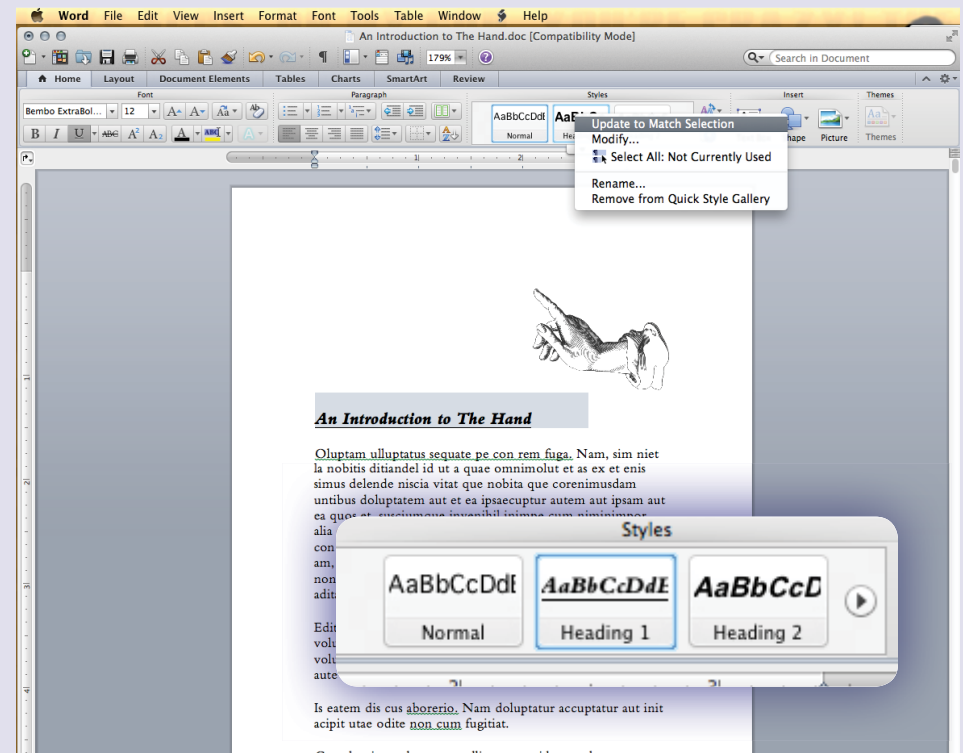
Word File Edit View Insert Format Font Tools Table Window Help

An Introduction to The Hand.doc [Compatibility Mode]

179%

Search in Document

Home Layout Document Elements Tables Charts SmartArt Review

Font Paragraph Styles Insert Themes

Bembo ExtraBol... 12

AaBbCcDdE Normal

AaBbC Hea

Update to Match Selection
Modify...
Select All: Not Currently Used
Rename...
Remove from Quick Style Gallery

Shape Picture Themes

An Introduction to The Hand

Oluptam ulluptatus sequate pe con rem fuga. Nam, sim niet la nobitis ditiandel id ut a quae omnimolut et as ex et enis simus delende niscia vitat que nobita que corenimusdam untibus doluptatem aut et ea ipsaecuptur autem aut ipsam aut ea quos et, susciumque invenihil inimpe cum nimipimpor alia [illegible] con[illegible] am, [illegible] non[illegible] adit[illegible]

Edi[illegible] volu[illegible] volu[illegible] aute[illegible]

Styles

AaBbCcDdE Normal

AaBbCcDdE Heading 1

AaBbCcD Heading 2

Is eatem dis cus aborerio. Nam doluptatur accuptatur aut init acipit utae odite non cum fugitiat.